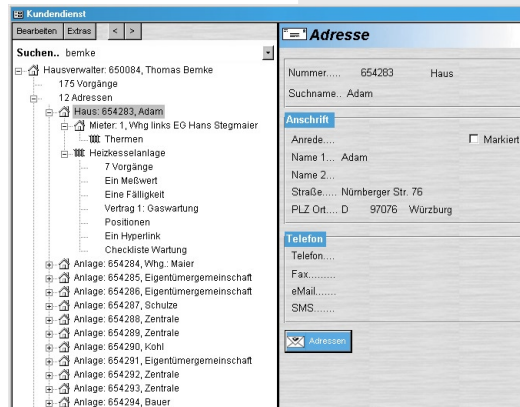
Kundendienst

Bearbeiten | Extras | < | >

Suchen.. bemke

Hausverwalter: 650084, Thomas Bemke
175 Vorgänge
12 Adressen
Haus: 654283, Adam
Mieter: 1, Whg links EG Hans Stegmaier
Thermen
Heizkesselanlage
7 Vorgänge
Ein Meßwert
Eine Fälligkeit
Vertrag 1: Gaswartung
Positionen
Ein Hyperlink
Checkliste Wartung
Anlage: 654284, Whg.: Maier
Anlage: 654285, Eigentümergemeinschaft
Anlage: 654286, Eigentümergemeinschaft
Anlage: 654287, Schulze
Anlage: 654288, Zentrale
Anlage: 654289, Zentrale
Anlage: 654290, Kohl
Anlage: 654291, Eigentümergemeinschaft
Anlage: 654292, Zentrale
Anlage: 654293, Zentrale
Anlage: 654294, Bauer

Adresse

Nummer..... 654283 Haus
Suchname.. Adam

Anschrift
Anrede.... Markiert
Name 1.... Adam
Name 2....
Straße..... Nürnberger Str. 76
PLZ Ort.... D 97076 Würzburg

Telefon
Telefon....
Fax.........
eMail.......
SMS.......

Adressen